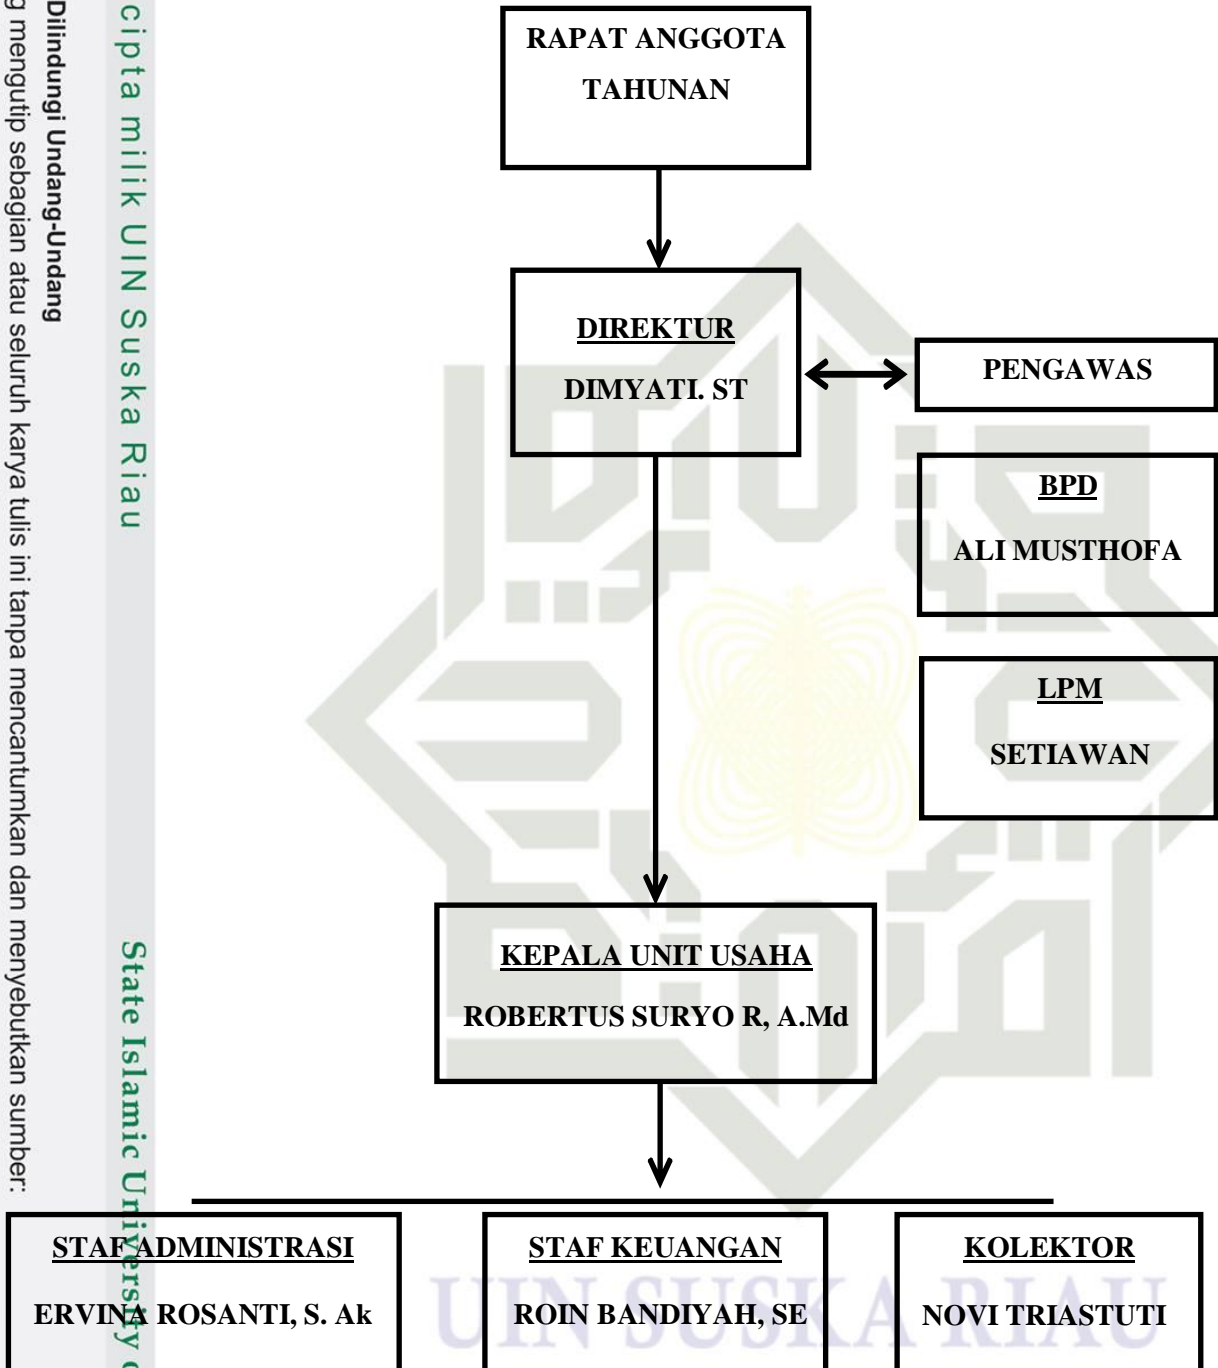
cipta milik UIN Suska Riau

Dilindungi Undang-Undang
g mengutip sebagian atau seluruh karya tulis ini tanpa mencantumkan dan menyebutkan sumber:

State Islamic University

RAPAT ANGGOTA TAHUNAN

DIREKTUR
DIMYATI. ST

PENGAWAS

BPD
ALI MUSTHOFA

LPM
SETIAWAN

KEPALA UNIT USAHA
ROBERTUS SURYO R, A.Md

STAF ADMINISTRASI
ERVINA ROSANTI, S. Ak

STAF KEUANGAN
ROIN BANDIYAH, SE

KOLEKTOR
NOVI TRIASTUTI

UIN SUSKA RIAU